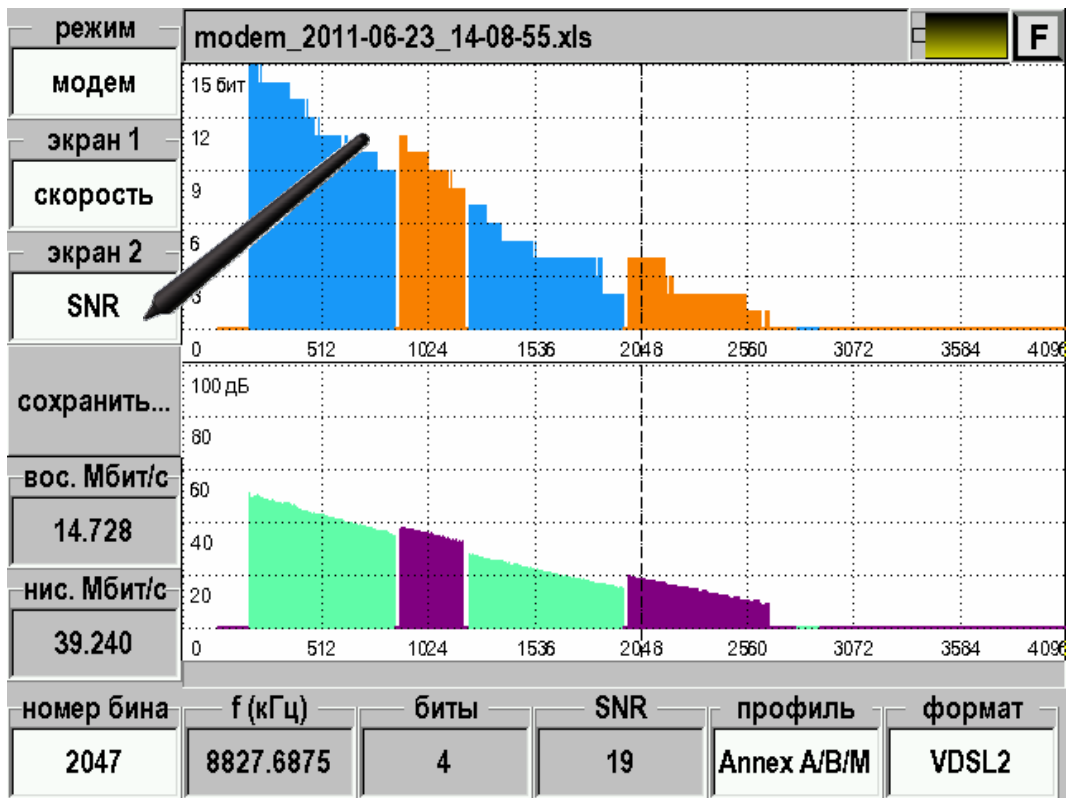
режим

модем

экран 1

скорость

экран 2

SNR

сохранить...

вос. Мбит/с

14.728

нис. Мбит/с

39.240

modem_2011-06-23_14-08-55.xls

F

15 бит
12
9
6
3
0 512 1024 1536 2048 2560 3072 3584 4096

100 дБ
80
60
40
20
0 512 1024 1536 2048 2560 3072 3584 4096

| номер бина | f (кГц) | биты | SNR | профиль | формат |
|---|---|---|---|---|---|
| 2047 | 8827.6875 | 4 | 19 | Annex A/B/M | VDSL2 |